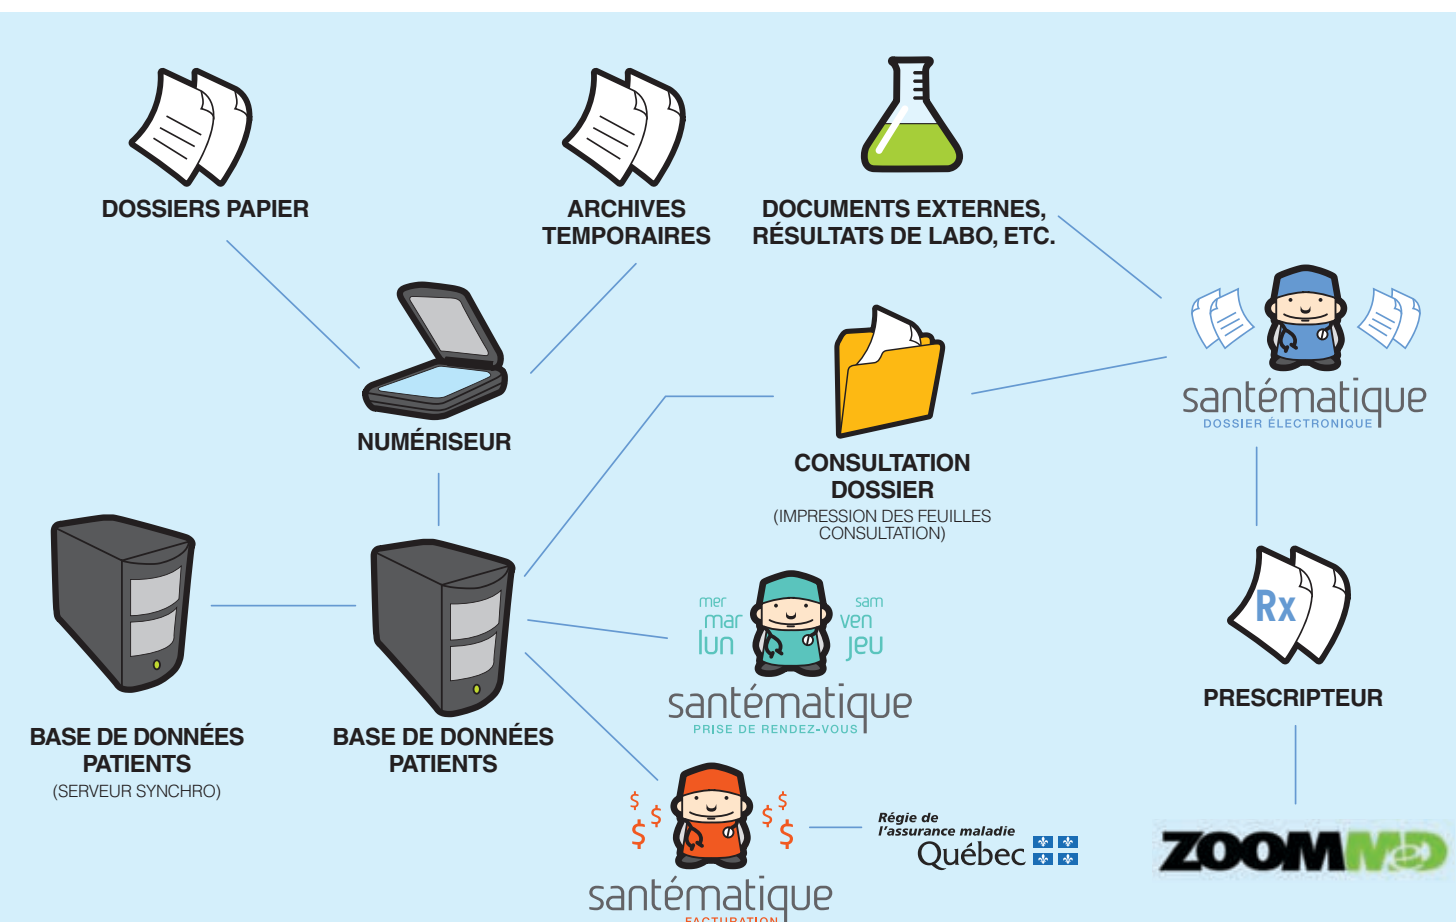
DOSSIERS PAPIER

ARCHIVES TEMPORAIRES

DOCUMENTS EXTERNES, RÉSULTATS DE LABO, ETC.

NUMÉRISEUR

CONSULTATION DOSSIER
(IMPRESSION DES FEUILLES CONSULTATION)

santématique
DOSSIER ÉLECTRONIQUE

Rx

PRESCRIPTEUR

ZOOMMED

BASE DE DONNÉES PATIENTS
(SERVEUR SYNCHRO)

BASE DE DONNÉES PATIENTS

mer mar lun sam ven jeu

santématique
PRISE DE RENDEZ-VOUS

$ $ $ $ $ $

santématique
FACTURATION

Régie de l'assurance maladie
Québec